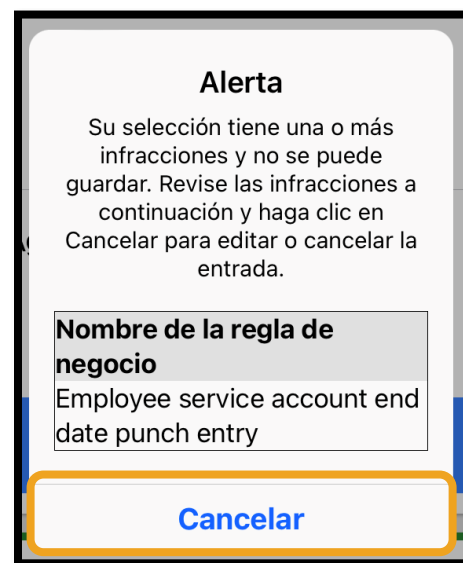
Alerta

Su selección tiene una o más infracciones y no se puede guardar. Revise las infracciones a continuación y haga clic en Cancelar para editar o cancelar la entrada.

| Nombre de la regla de negocio |
|---|
| Employee service account end date punch entry |

Cancelar